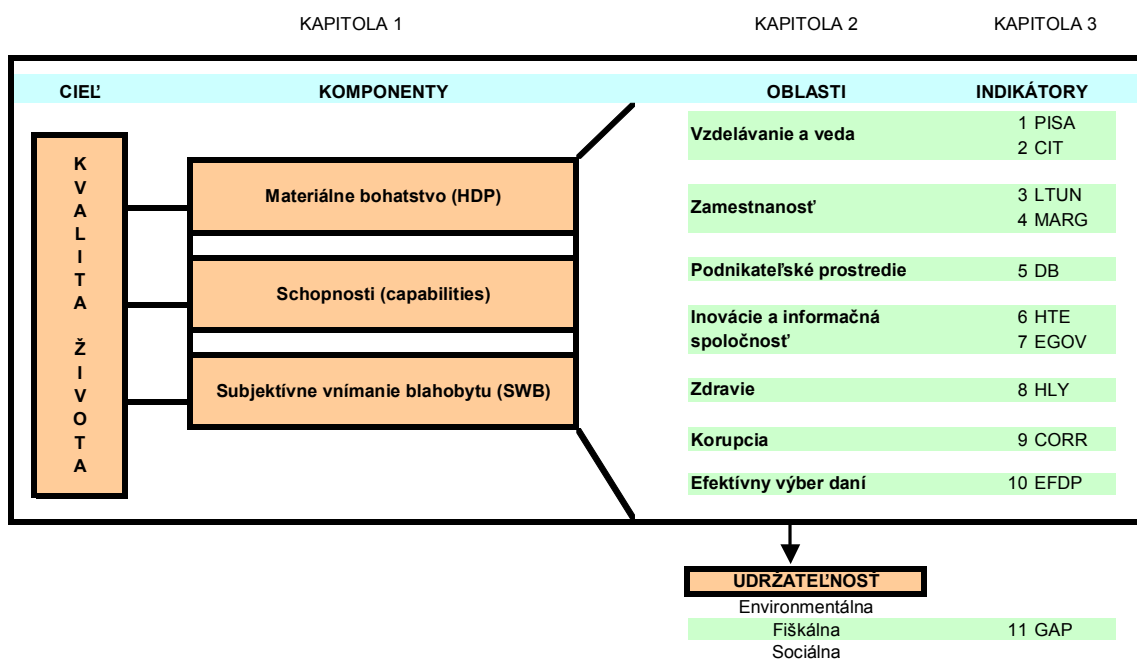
KAPITOLA 1 KAPITOLA 2 KAPITOLA 3

| CIEĽ | KOMPONENTY | OBLASTI | INDIKÁTORY |
|---|---|---|---|
| KVALITA ŽIVOTA | Materiálne bohatstvo (HDP) | Vzdelávanie a veda | 1 PISA<br>2 CIT |
| | Schopnosti (capabilities) | Zamestnanosť | 3 LTUN<br>4 MARG |
| | Subjektívne vnímanie blahobytu (SWB) | Podnikateľské prostredie | 5 DB |
| | | Inovácie a informačná spoločnosť | 6 HTE<br>7 EGOV |
| | | Zdravie | 8 HLY |
| | | Korupcia | 9 CORR |
| | | Efektívny výber daní | 10 EFDP |

UDRŽATEĽNOSŤ
Environmentálna
Fiškálna 11 GAP
Sociálna